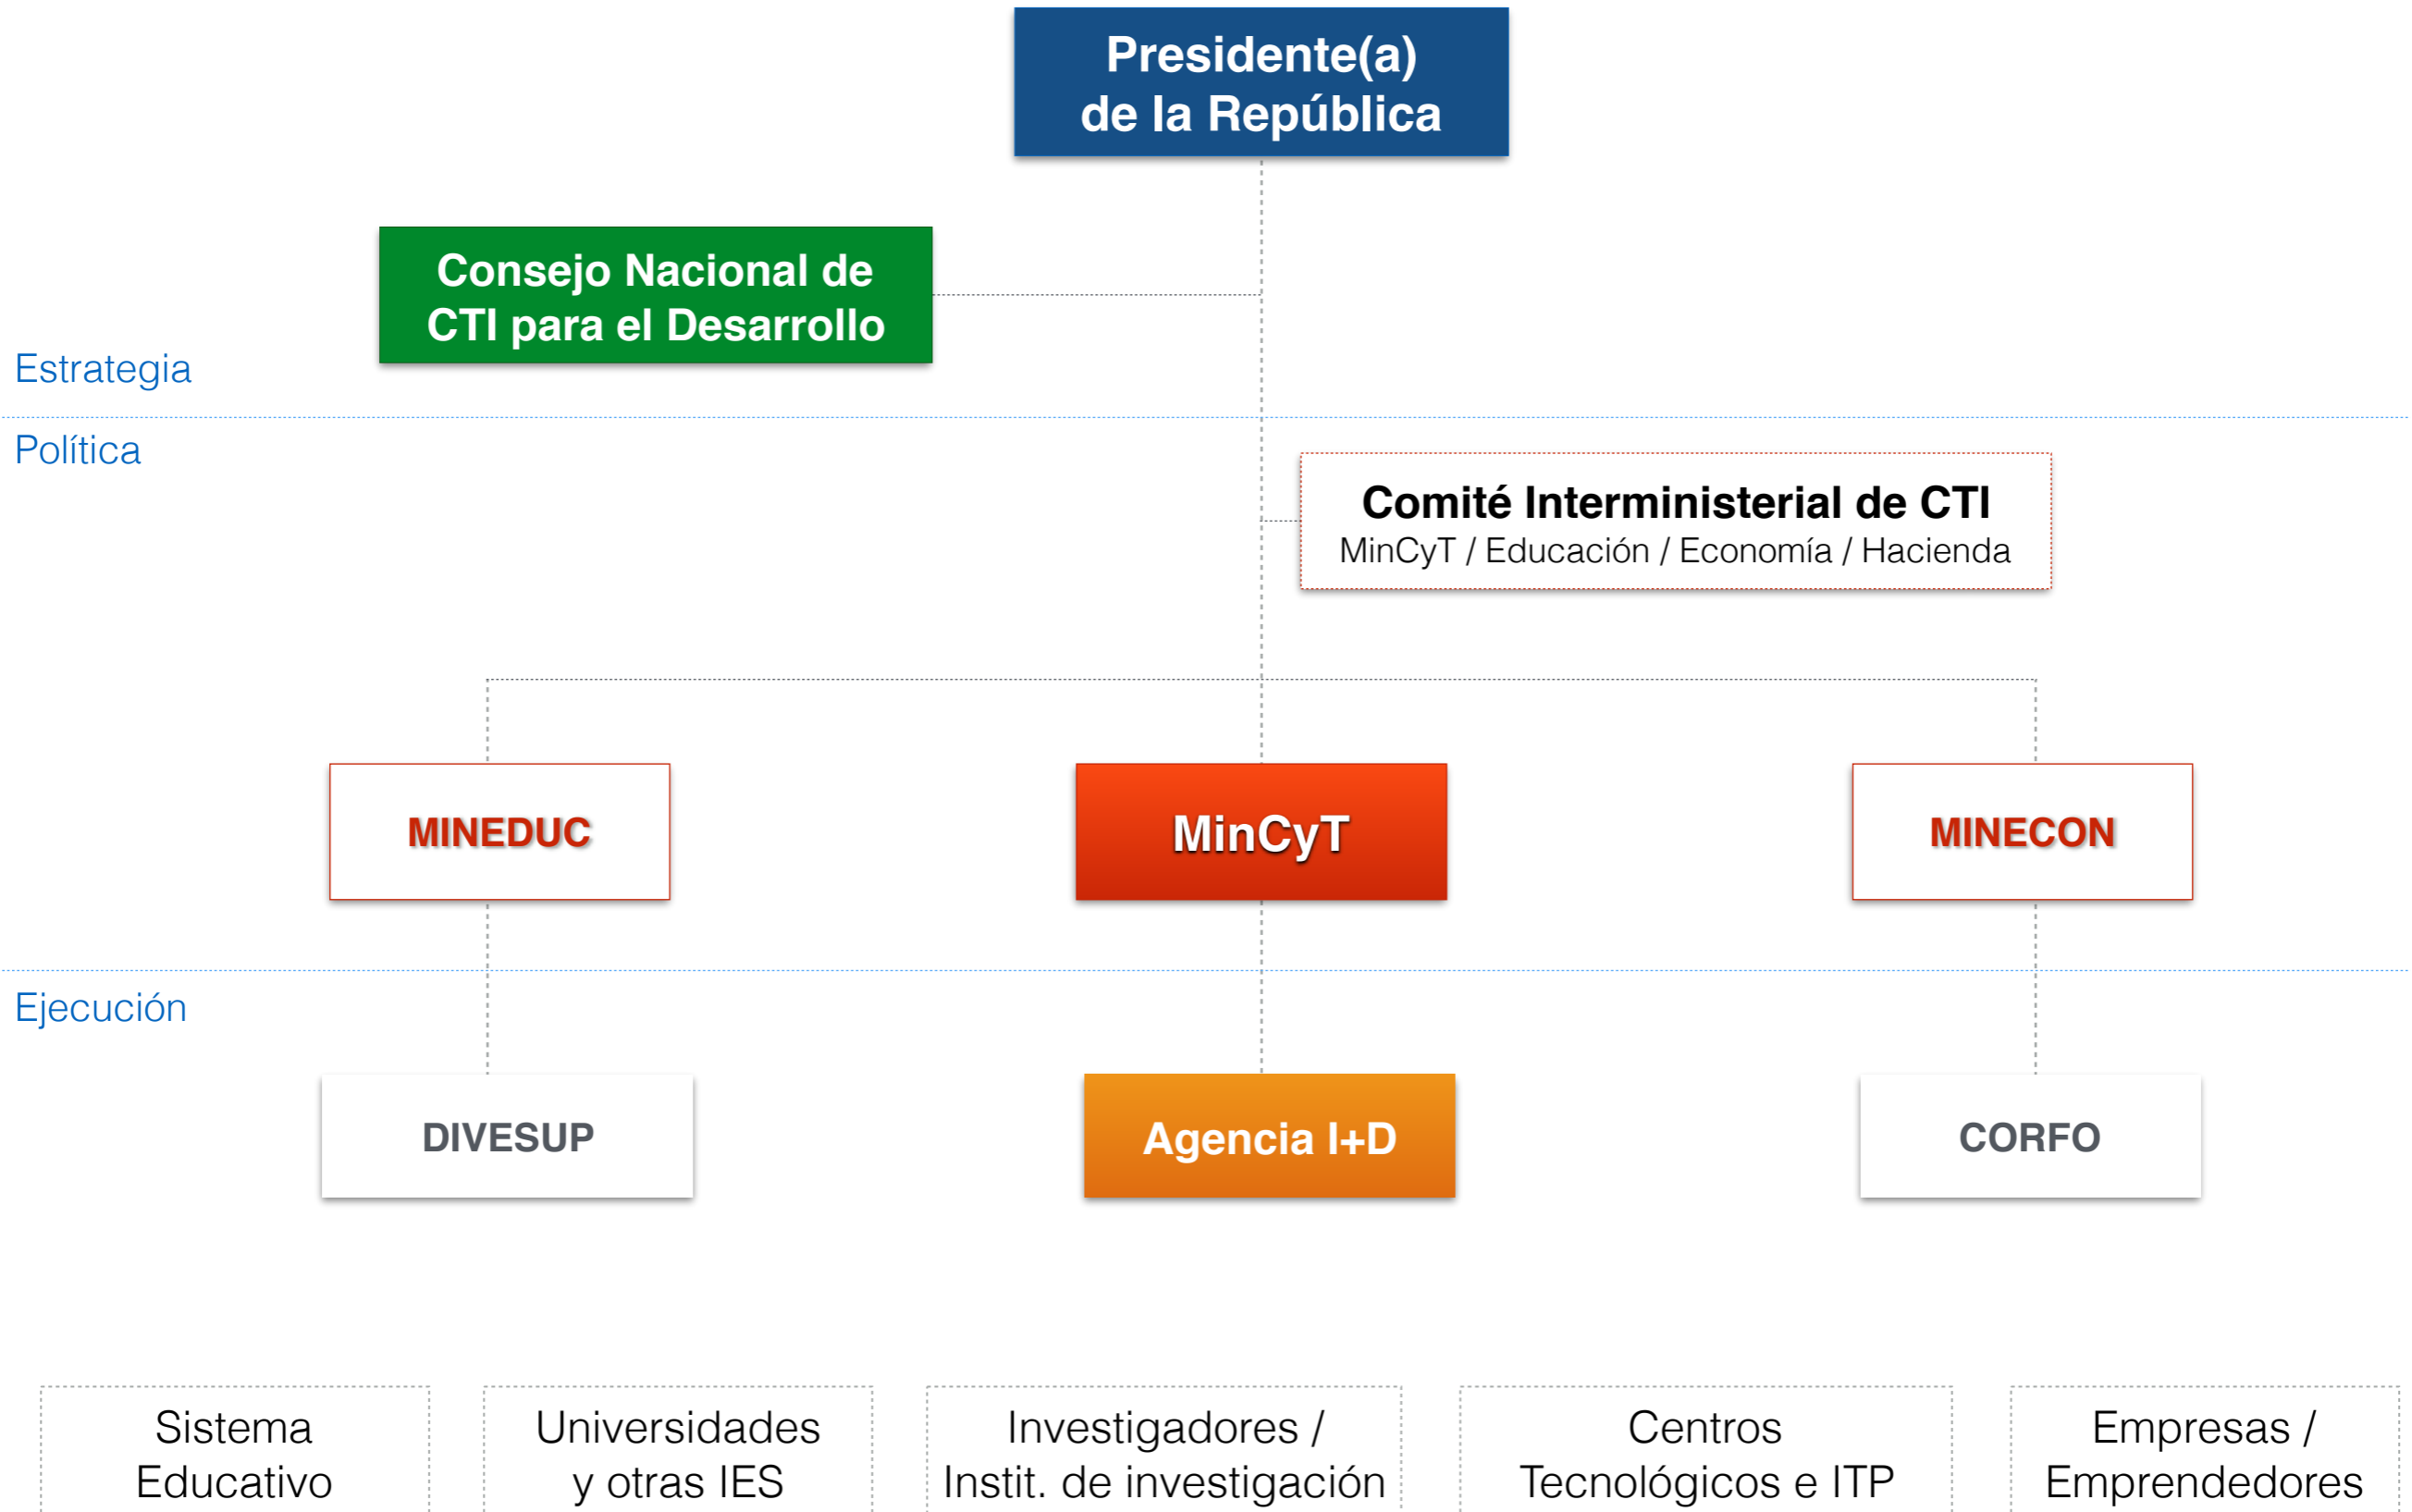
Presidente(a) de la República

Consejo Nacional de CTI para el Desarrollo

Estrategia

Política

Comité Interministerial de CTI
MinCyT / Educación / Economía / Hacienda

MINEDUC

MinCyT

MINECON

Ejecución

DIVESUP

Agencia I+D

CORFO

Sistema Educativo

Universidades y otras IES

Investigadores / Instit. de investigación

Centros Tecnológicos e ITP

Empresas / Emprendedores